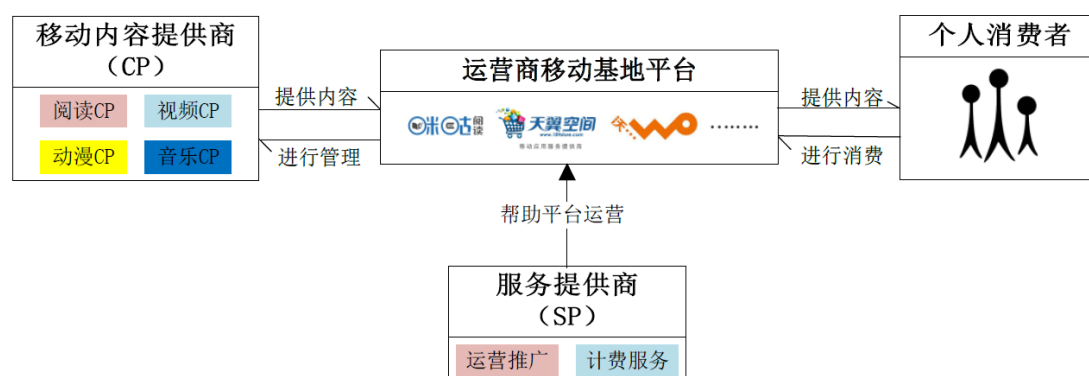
移动内容提供商
（CP）

阅读CP
视频CP
动漫CP
音乐CP

提供内容
进行管理

运营商移动基地平台

咪咕阅读
天翼空间
移动应用服务提供商
沃
……..

提供内容
进行消费

个人消费者

帮助平台运营

服务提供商
（SP）

运营推广
计费服务